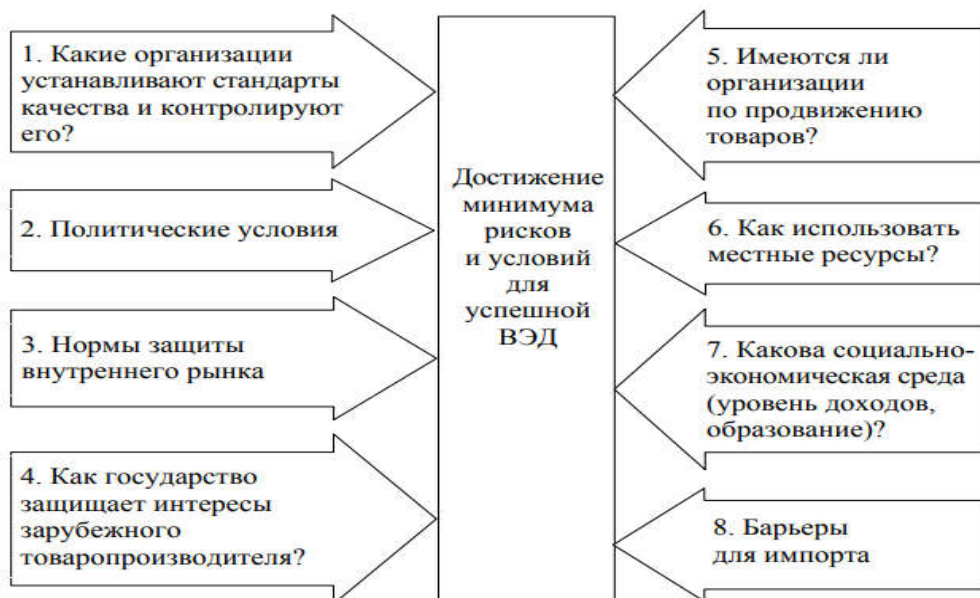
1. Какие организации устанавливают стандарты качества и контролируют его?

2. Политические условия

3. Нормы защиты внутреннего рынка

4. Как государство защищает интересы зарубежного товаропроизводителя?

Достижение минимума рисков и условий для успешной ВЭД

5. Имеются ли организации по продвижению товаров?

6. Как использовать местные ресурсы?

7. Какова социально-экономическая среда (уровень доходов, образование)?

8. Барьеры для импорта